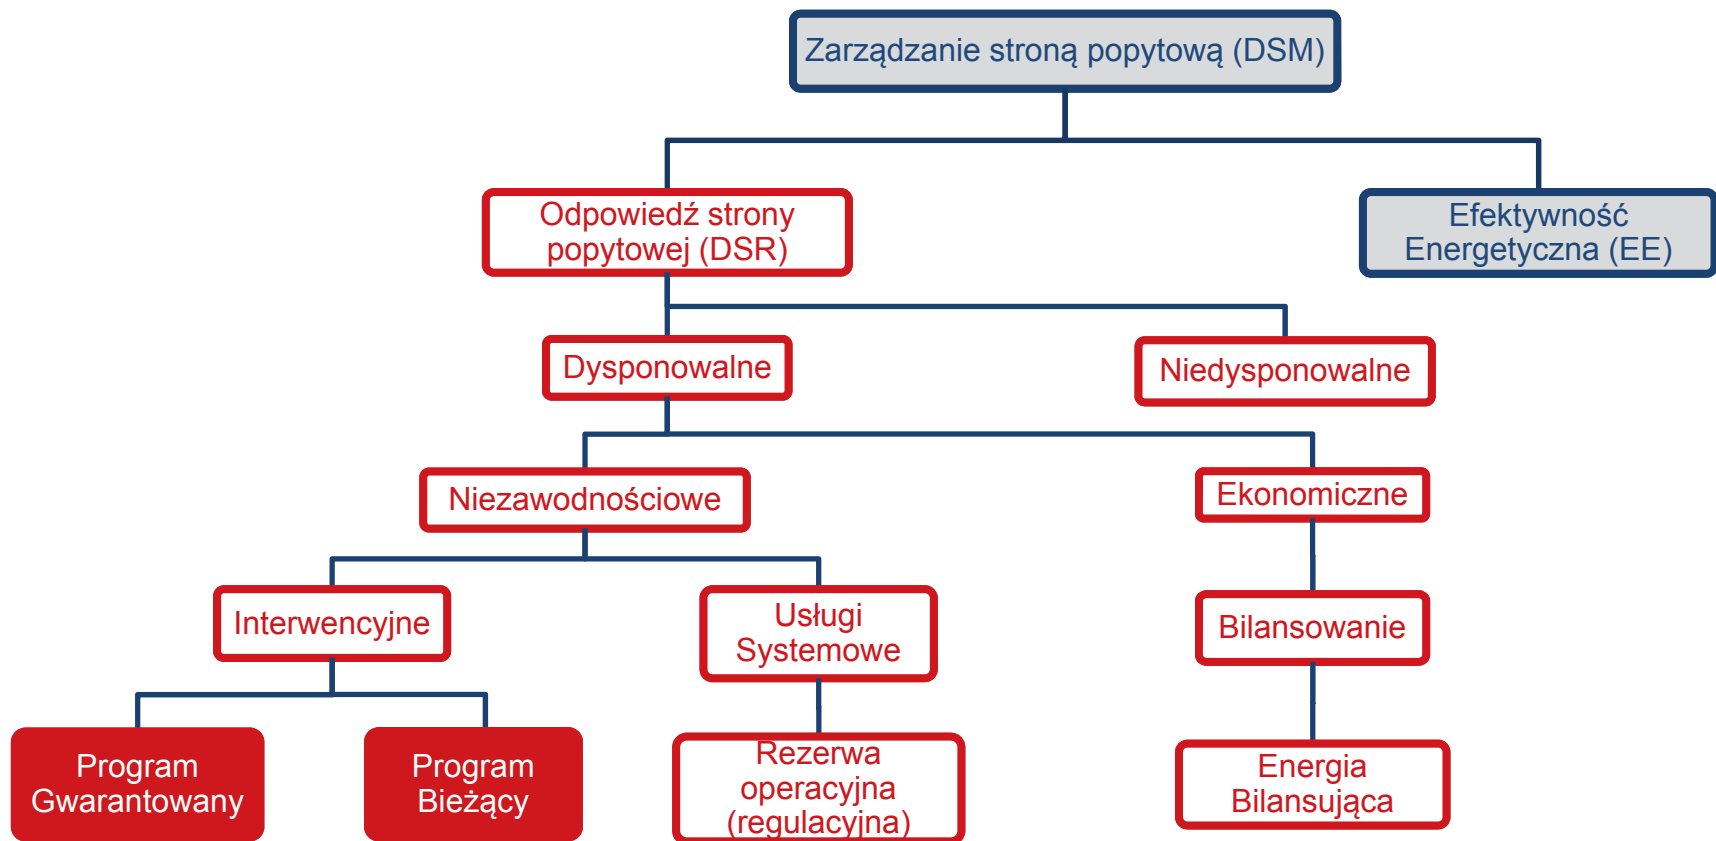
Zarządzanie stroną popytową (DSM)

Odpowiedź strony popytowej (DSR)

Efektywność Energetyczna (EE)

Dysponowalne

Niedysponowalne

Niezawodnościowe

Ekonomiczne

Interwencyjne

Usługi Systemowe

Bilansowanie

Program Gwarantowany

Program Bieżący

Rezerwa operacyjna (regulacyjna)

Energia Bilansująca